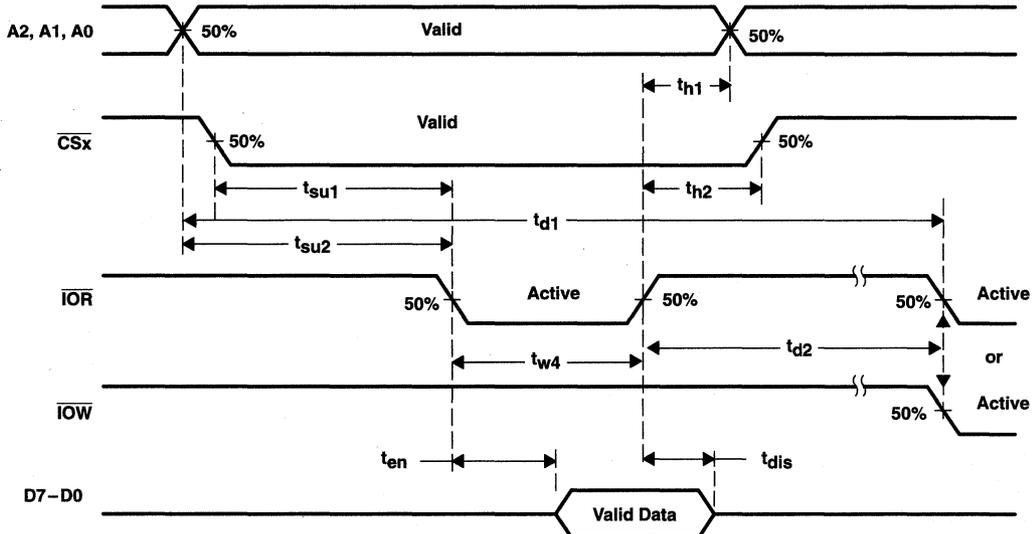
A2, A1, A0

50%

Valid

50%

$t_{h1}$

$\overline{CSx}$

Valid

50%

50%

$t_{su1}$

$t_{h2}$

$t_{d1}$

$t_{su2}$

$\overline{IOR}$

50%

Active

50%

50%

Active

$t_{w4}$

$t_{d2}$

or

$\overline{IOW}$

50%

Active

$t_{en}$

$t_{dis}$

D7 – D0

Valid Data